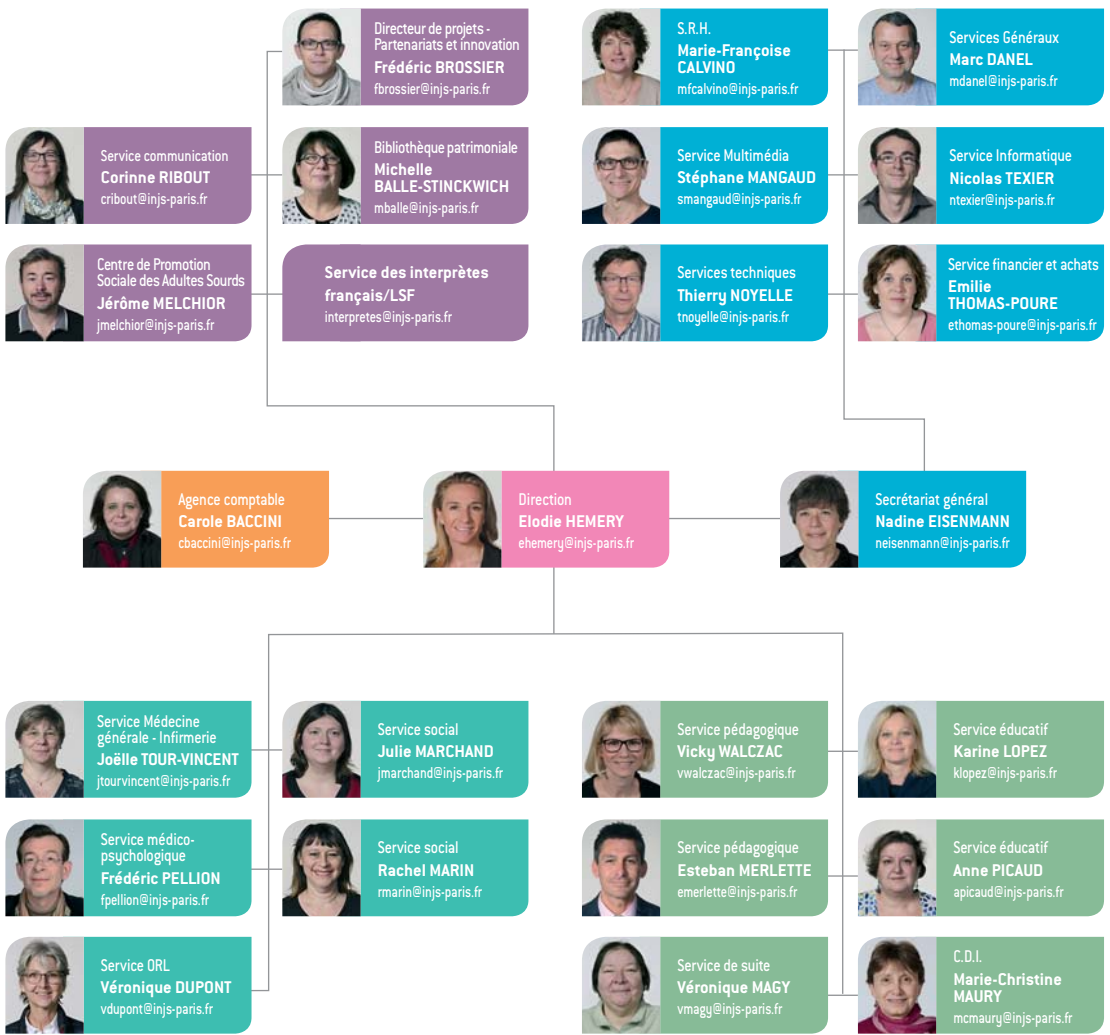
Directeur de projets - Partenariats et innovation
Frédéric BROSSIER
fbrossier@injs-paris.fr

S.R.H.
Marie-Françoise CALVINO
mfcalvino@injs-paris.fr

Services Généraux
Marc DANEL
mdanel@injs-paris.fr

Service communication
Corinne RIBOUT
cribout@injs-paris.fr

Bibliothèque patrimoniale
Michelle BALLE-STINCKWICH
mballe@injs-paris.fr

Service Multimédia
Stéphane MANGAUD
smangaud@injs-paris.fr

Service Informatique
Nicolas TEXIER
ntexier@injs-paris.fr

Centre de Promotion Sociale des Adultes Sourds
Jérôme MELCHIOR
jmelchior@injs-paris.fr

Service des interprètes français/LSF
interpretes@injs-paris.fr

Services techniques
Thierry NOYELLE
tnoyelle@injs-paris.fr

Service financier et achats
Emilie THOMAS-POURE
ethomas-poure@injs-paris.fr

Agence comptable
Carole BACCINI
cbaccini@injs-paris.fr

Direction
Elodie HEMERY
ehemery@injs-paris.fr

Secrétariat général
Nadine EISENMANN
neisenmann@injs-paris.fr

Service Médecine générale - Infirmerie
Joëlle TOUR-VINCENT
jtourvincent@injs-paris.fr

Service social
Julie MARCHAND
jmarchand@injs-paris.fr

Service pédagogique
Vicky WALCZAC
vwalczac@injs-paris.fr

Service éducatif
Karine LOPEZ
klopez@injs-paris.fr

Service médico-psychologique
Frédéric PELLION
fpellion@injs-paris.fr

Service social
Rachel MARIN
rmarin@injs-paris.fr

Service pédagogique
Esteban MERLETTE
emerlette@injs-paris.fr

Service éducatif
Anne PICAUD
apicaud@injs-paris.fr

Service ORL
Véronique DUPONT
vdupont@injs-paris.fr

Service de suite
Véronique MAGY
vmagy@injs-paris.fr

C.D.I.
Marie-Christine MAURY
mcmaury@injs-paris.fr